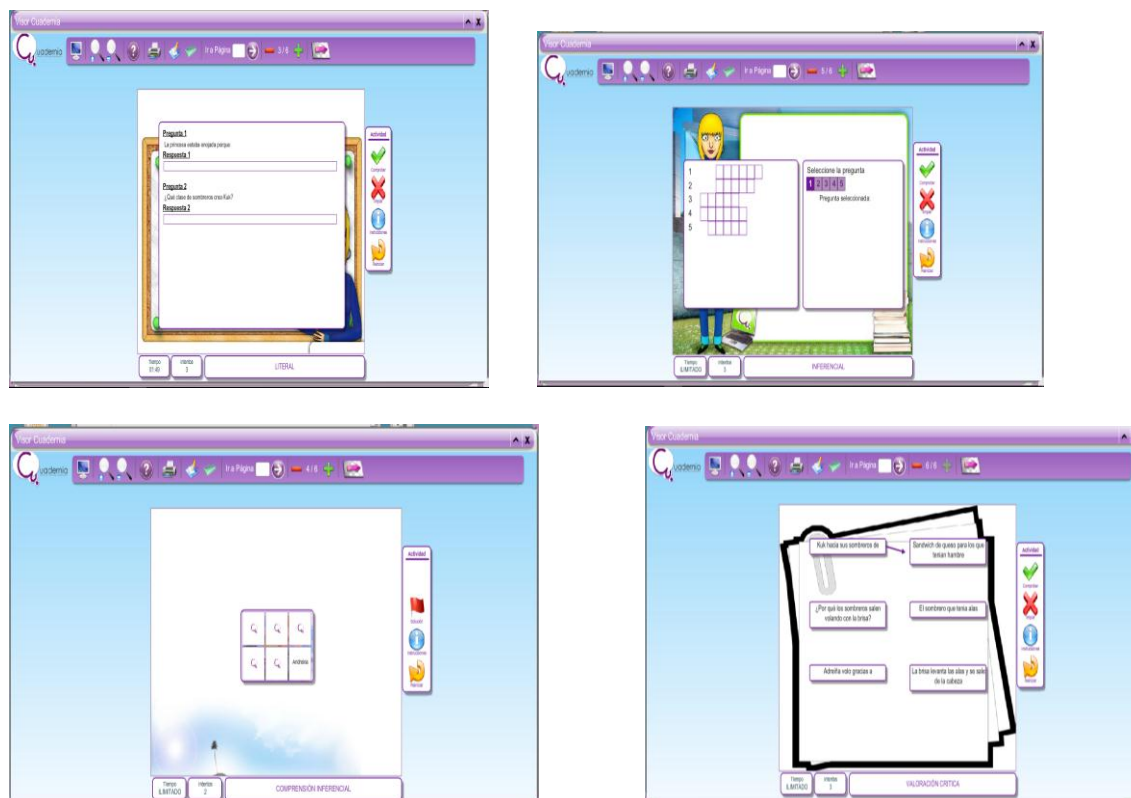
Visor Cuadernia

Cuadernia

Ir a Página 3 / 6

Pregunta 1
La princesa estaba enojada porque
Respuesta 1

Pregunta 2
¿Qué clase de sombreros creó Kuk?
Respuesta 2

Actividad
Comprobar
Borrar
Instrucciones
Reiniciar

Tiempo 37:40
Intentos 3
LITERAL

Visor Cuadernia

Cuadernia

Ir a Página 5 / 6

1
2
3
4
5

Seleccione la pregunta
1 2 3 4 5
Pregunta seleccionada:

Actividad
Comprobar
Borrar
Instrucciones
Reiniciar

Tiempo ILIMITADO
Intentos 3
INFERENCIAL

Visor Cuadernia

Cuadernia

Ir a Página 4 / 6

Andrelina

Actividad
Solución
Instrucciones
Reiniciar

Tiempo ILIMITADO
Intentos 2
COMPRENSIÓN INFERENCIAL

Visor Cuadernia

Cuadernia

Ir a Página 6 / 6

Kuk hacía sus sombreros de

Sandwich de queso para los que tenían hambre

¿Por qué los sombreros salen volando con la brisa?

El sombrero que tenía alas

Adreña voló gracias a

La brisa levanta las alas y se sale de la cabeza

Actividad
Comprobar
Borrar
Instrucciones
Reiniciar

Tiempo ILIMITADO
Intentos 3
VALORACIÓN CRÍTICA